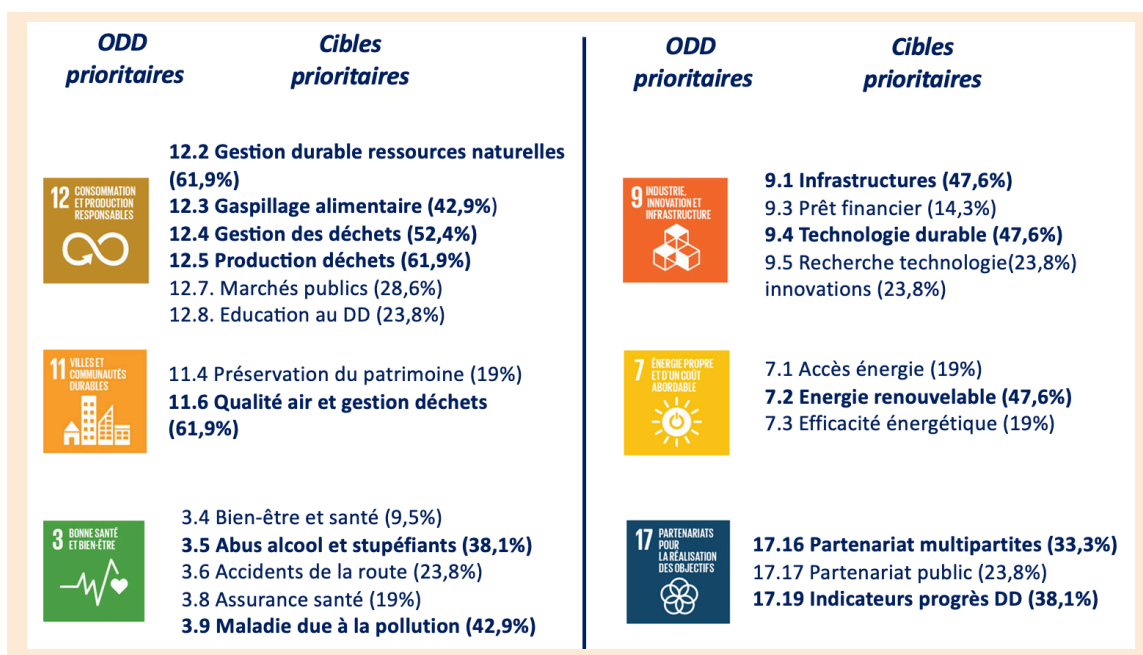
ODD prioritaires

Cibles prioritaires

12 CONSOMMATION ET PRODUCTION RESPONSABLES

12.2 Gestion durable ressources naturelles (61,9%)
12.3 Gaspillage alimentaire (42,9%)
12.4 Gestion des déchets (52,4%)
12.5 Production déchets (61,9%)
12.7. Marchés publics (28,6%)
12.8. Education au DD (23,8%)

11 VILLES ET COMMUNAUTÉS DURABLES

11.4 Préservation du patrimoine (19%)
11.6 Qualité air et gestion déchets (61,9%)

3 BONNE SANTÉ ET BIEN-ÊTRE

3.4 Bien-être et santé (9,5%)
3.5 Abus alcool et stupéfiants (38,1%)
3.6 Accidents de la route (23,8%)
3.8 Assurance santé (19%)
3.9 Maladie due à la pollution (42,9%)

ODD prioritaires

Cibles prioritaires

9 INDUSTRIE, INNOVATION ET INFRASTRUCTURE

9.1 Infrastructures (47,6%)
9.3 Prêt financier (14,3%)
9.4 Technologie durable (47,6%)
9.5 Recherche technologie(23,8%) innovations (23,8%)

7 ÉNERGIE PROPRE ET D'UN COÛT ABORDABLE

7.1 Accès énergie (19%)
7.2 Energie renouvelable (47,6%)
7.3 Efficacité énergétique (19%)

17 PARTENARIATS POUR LA RÉALISATION DES OBJECTIFS

17.16 Partenariat multipartites (33,3%)
17.17 Partenariat public (23,8%)
17.19 Indicateurs progrès DD (38,1%)